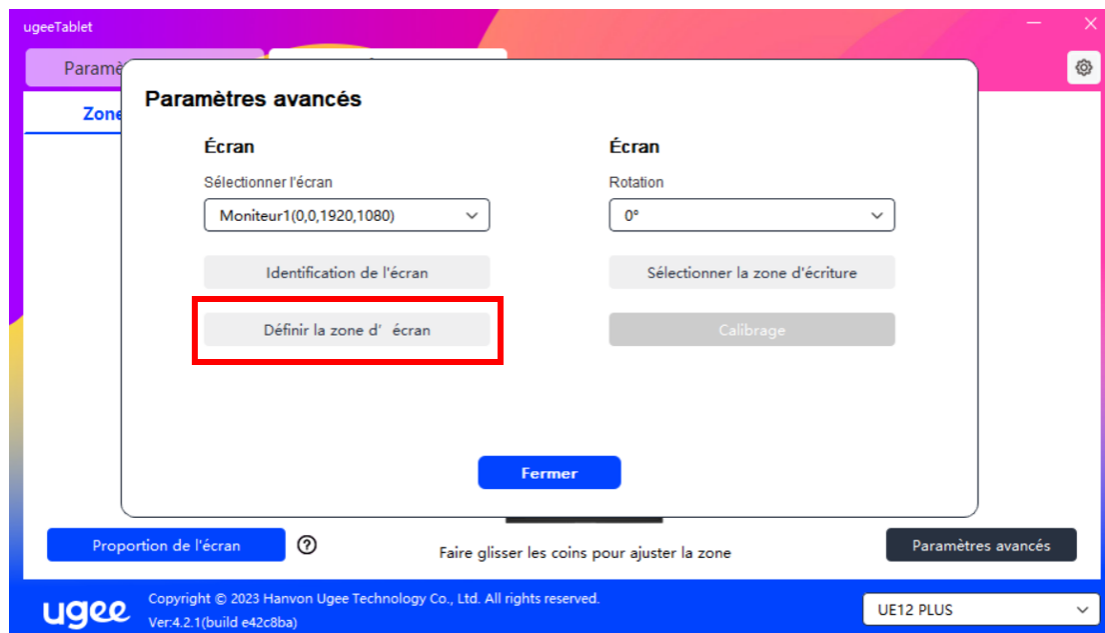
ugeeTablet

Paramè

Zone

Paramètres avancés

Écran

Sélectionner l'écran

Moniteur1(0,0,1920,1080)

Identification de l'écran

Définir la zone d' écran

Écran

Rotation

0°

Sélectionner la zone d'écriture

Calibrage

Fermer

Proportion de l'écran

?

Faire glisser les coins pour ajuster la zone

Paramètres avancés

ugee

Copyright © 2023 Hanvon Ugee Technology Co., Ltd. All rights reserved.
Ver:4.2.1(build e42c8ba)

UE12 PLUS